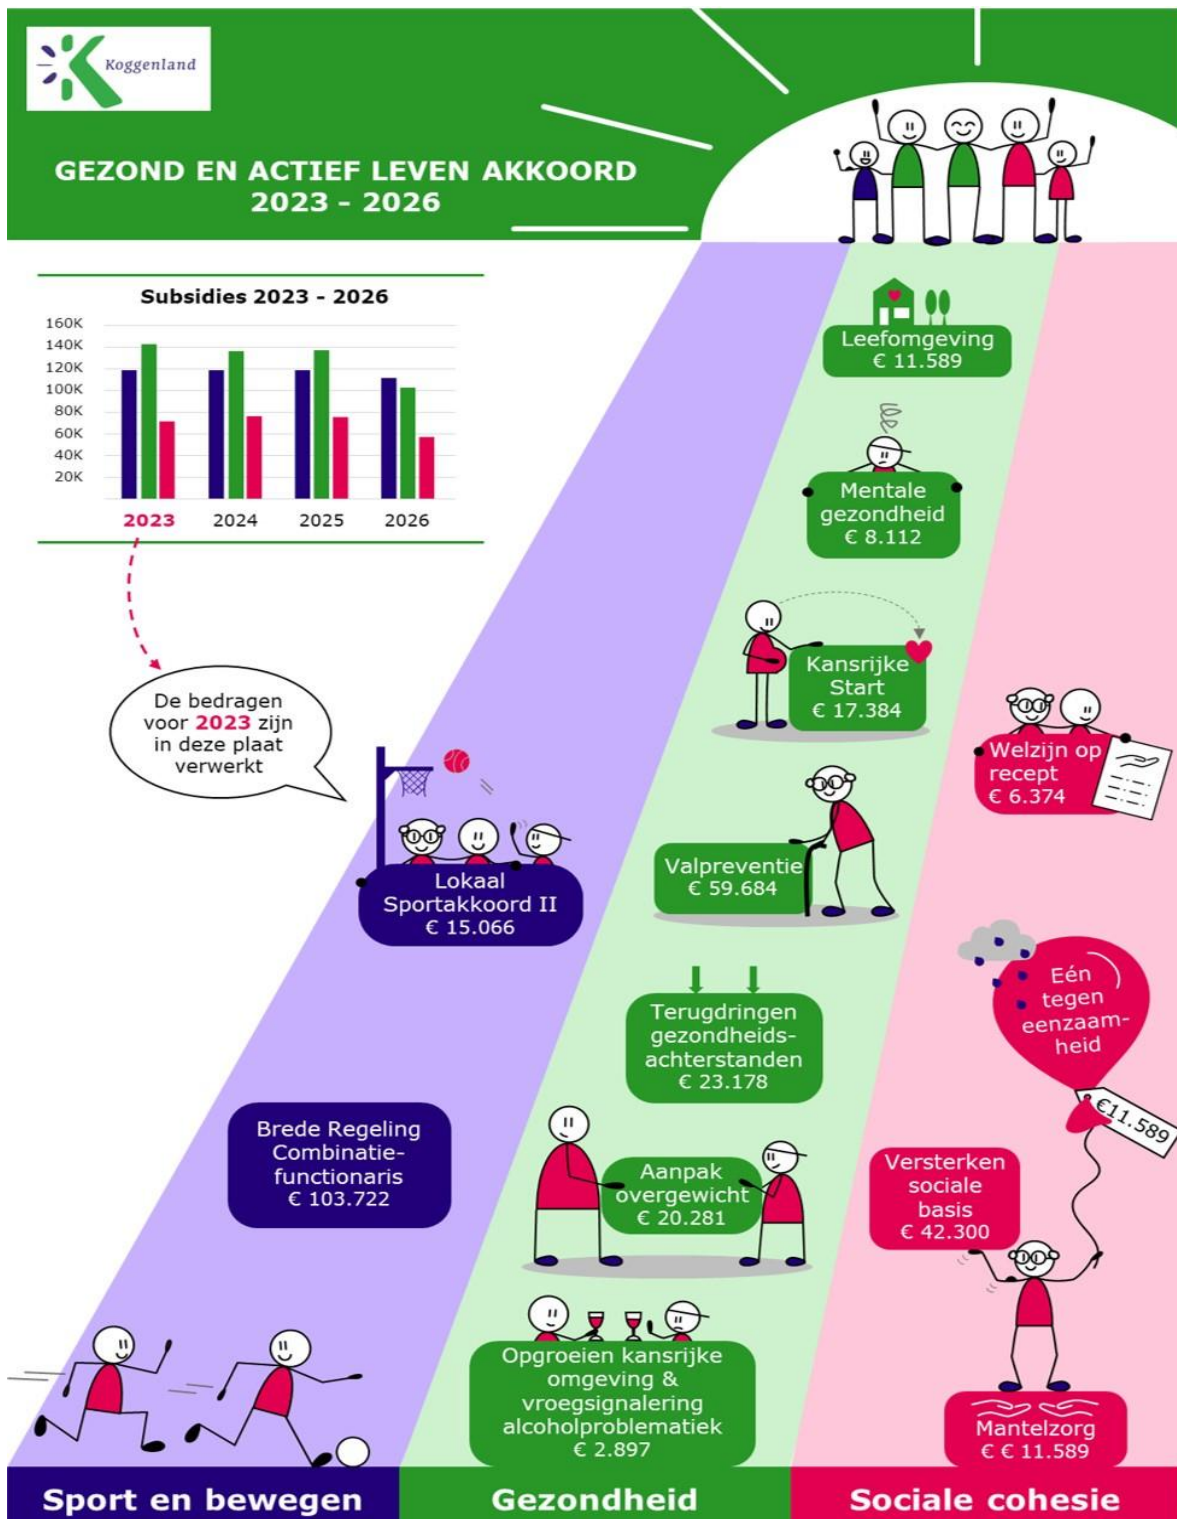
Koggenland

GEZOND EN ACTIEF LEVEN AKKOORD
2023 - 2026

Subsidies 2023 - 2026

160K
140K
120K
100K
80K
60K
40K
20K

2023 2024 2025 2026

De bedragen voor 2023 zijn in deze plaat verwerkt

Leefomgeving
€ 11.589

Mentale gezondheid
€ 8.112

Kansrijke Start
€ 17.384

Welzijn op recept
€ 6.374

Valpreventie
€ 59.684

Lokaal Sportakkoord II
€ 15.066

Eén tegen eenzaamheid

€11.589

Terugdringen gezondheidsachterstanden
€ 23.178

Brede Regeling Combinatiefunctionaris
€ 103.722

Aanpak overgewicht
€ 20.281

Versterken sociale basis
€ 42.300

Opgroeien kansrijke omgeving & vroegsignalering alcoholproblematiek
€ 2.897

Mantelzorg
€ € 11.589

Sport en bewegen

Gezondheid

Sociale cohesie